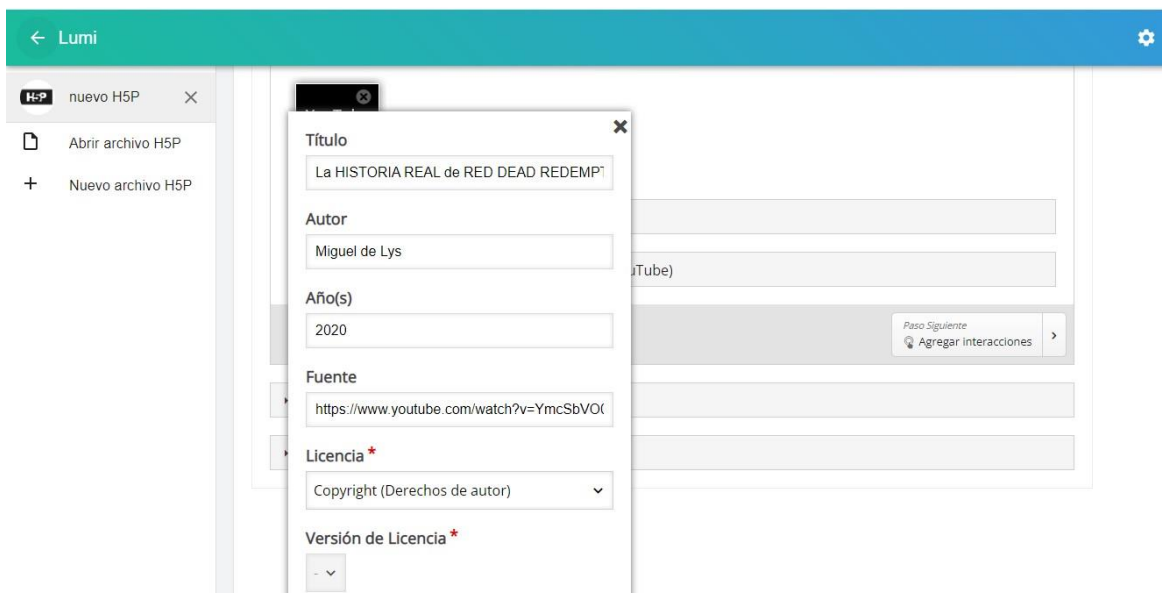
← Lumi

H5P nuevo H5P ×

Abrir archivo H5P

+ Nuevo archivo H5P

Título

La HISTORIA REAL de RED DEAD REDEMPT

Autor

Miguel de Lys

Año(s)

2020

Fuente

https://www.youtube.com/watch?v=YmcSbVO(

Licencia *

Copyright (Derechos de autor)

Versión de Licencia *

-

uTube)

Paso Siguiente
Agregar interacciones